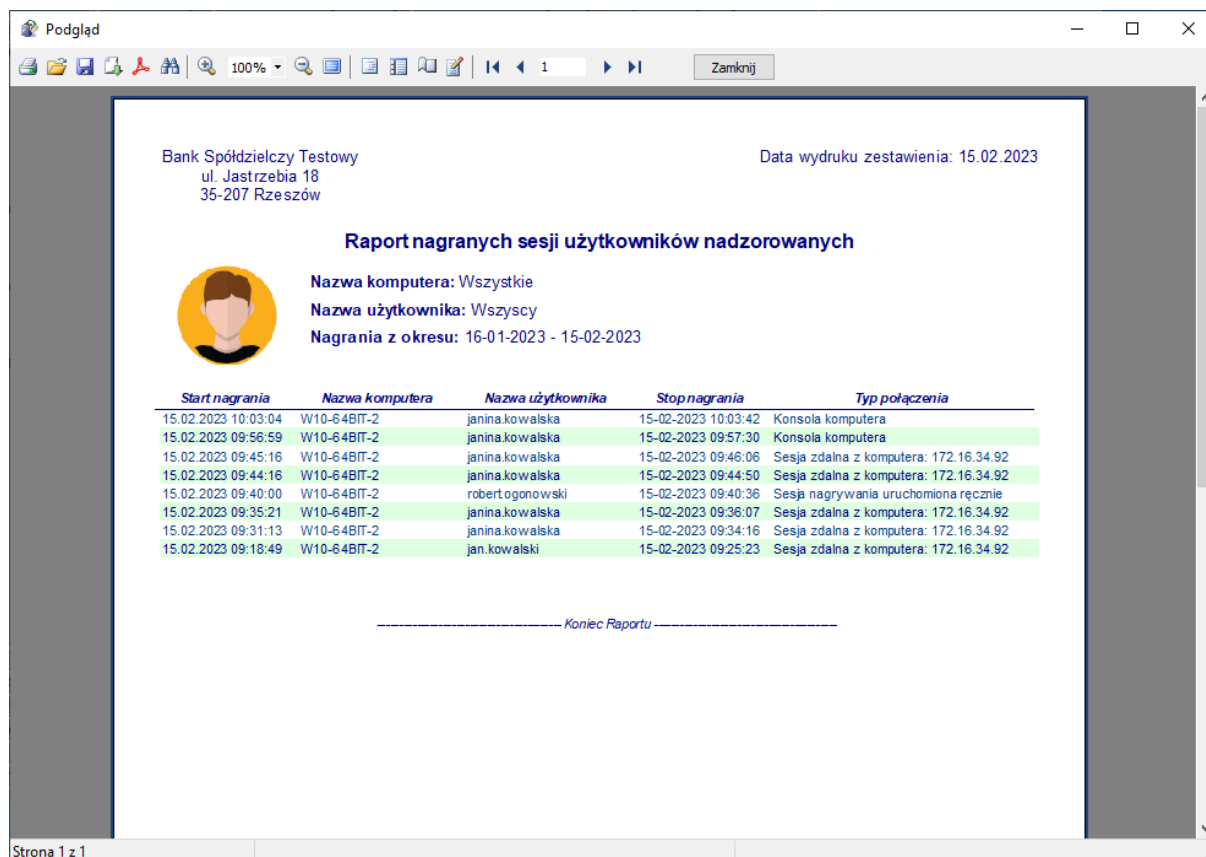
Podgląd

100%

1

Zamknij

Bank Spółdzielczy Testowy
ul. Jastrzebia 18
35-207 Rzeszów

Data wydruku zestawienia: 15.02.2023

Raport nagranych sesji użytkowników nadzorowanych

Nazwa komputera: Wszystkie
Nazwa użytkownika: Wszyscy
Nagrania z okresu: 16-01-2023 - 15-02-2023

| Start nagrania | Nazwa komputera | Nazwa użytkownika | Stop nagrania | Typ połączenia |
|---|---|---|---|---|
| 15.02.2023 10:03:04 | W10-64BIT-2 | janina.kowalska | 15-02-2023 10:03:42 | Konsola komputera |
| 15.02.2023 09:56:59 | W10-64BIT-2 | janina.kowalska | 15-02-2023 09:57:30 | Konsola komputera |
| 15.02.2023 09:45:16 | W10-64BIT-2 | janina.kowalska | 15-02-2023 09:46:06 | Sesja zdalna z komputera: 172.16.34.92 |
| 15.02.2023 09:44:16 | W10-64BIT-2 | janina.kowalska | 15-02-2023 09:44:50 | Sesja zdalna z komputera: 172.16.34.92 |
| 15.02.2023 09:40:00 | W10-64BIT-2 | robert.ogonowski | 15-02-2023 09:40:36 | Sesja nagrywania uruchomiona ręcznie |
| 15.02.2023 09:35:21 | W10-64BIT-2 | janina.kowalska | 15-02-2023 09:36:07 | Sesja zdalna z komputera: 172.16.34.92 |
| 15.02.2023 09:31:13 | W10-64BIT-2 | janina.kowalska | 15-02-2023 09:34:16 | Sesja zdalna z komputera: 172.16.34.92 |
| 15.02.2023 09:18:49 | W10-64BIT-2 | jan.kowalski | 15-02-2023 09:25:23 | Sesja zdalna z komputera: 172.16.34.92 |

---------------------------------- Koniec Raportu ----------------------------------

Strona 1 z 1